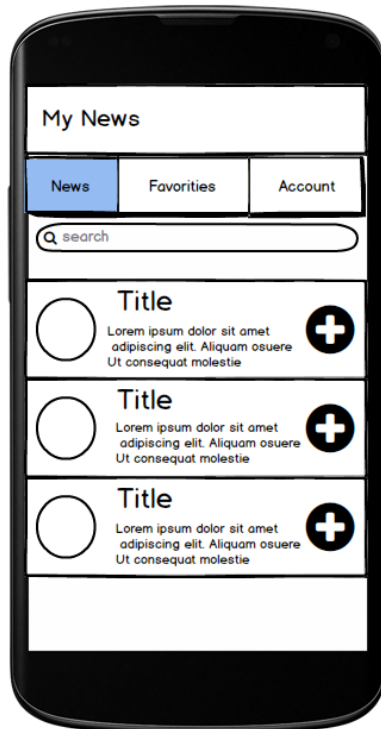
My News

News

Favorities

Account

search

Title
Lorem ipsum dolor sit amet adipiscing elit. Aliquam osuere Ut consequat molestie

Title
Lorem ipsum dolor sit amet adipiscing elit. Aliquam osuere Ut consequat molestie

Title
Lorem ipsum dolor sit amet adipiscing elit. Aliquam osuere Ut consequat molestie